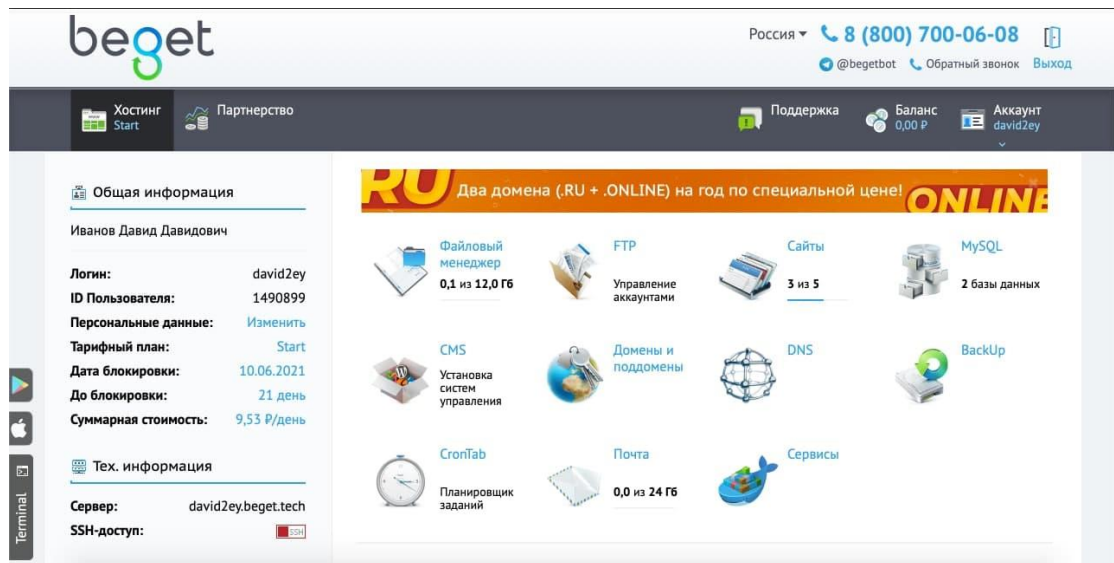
beget

Россия ▾ 8 (800) 700-06-08

@begetbot Обратный звонок Выход

Хостинг Start
Партнерство
Поддержка
Баланс 0,00 ₽
Аккаунт david2ey

Общая информация

Иванов Давид Давидович

Логин: david2ey
ID Пользователя: 1490899
Персональные данные: Изменить
Тарифный план: Start
Дата блокировки: 10.06.2021
До блокировки: 21 день
Суммарная стоимость: 9,53 ₽/день

Тех. информация

Сервер: david2ey.beget.tech
SSH-доступ: SSH

Terminal

RU Два домена (.RU + .ONLINE) на год по специальной цене! ONLINE

Файловый менеджер
0,1 из 12,0 Гб

FTP
Управление аккаунтами

Сайты
3 из 5

MySQL
2 базы данных

CMS
Установка систем управления

Домены и поддомены

DNS

BackUp

CronTab
Планировщик заданий

Почта
0,0 из 24 Гб

Сервисы